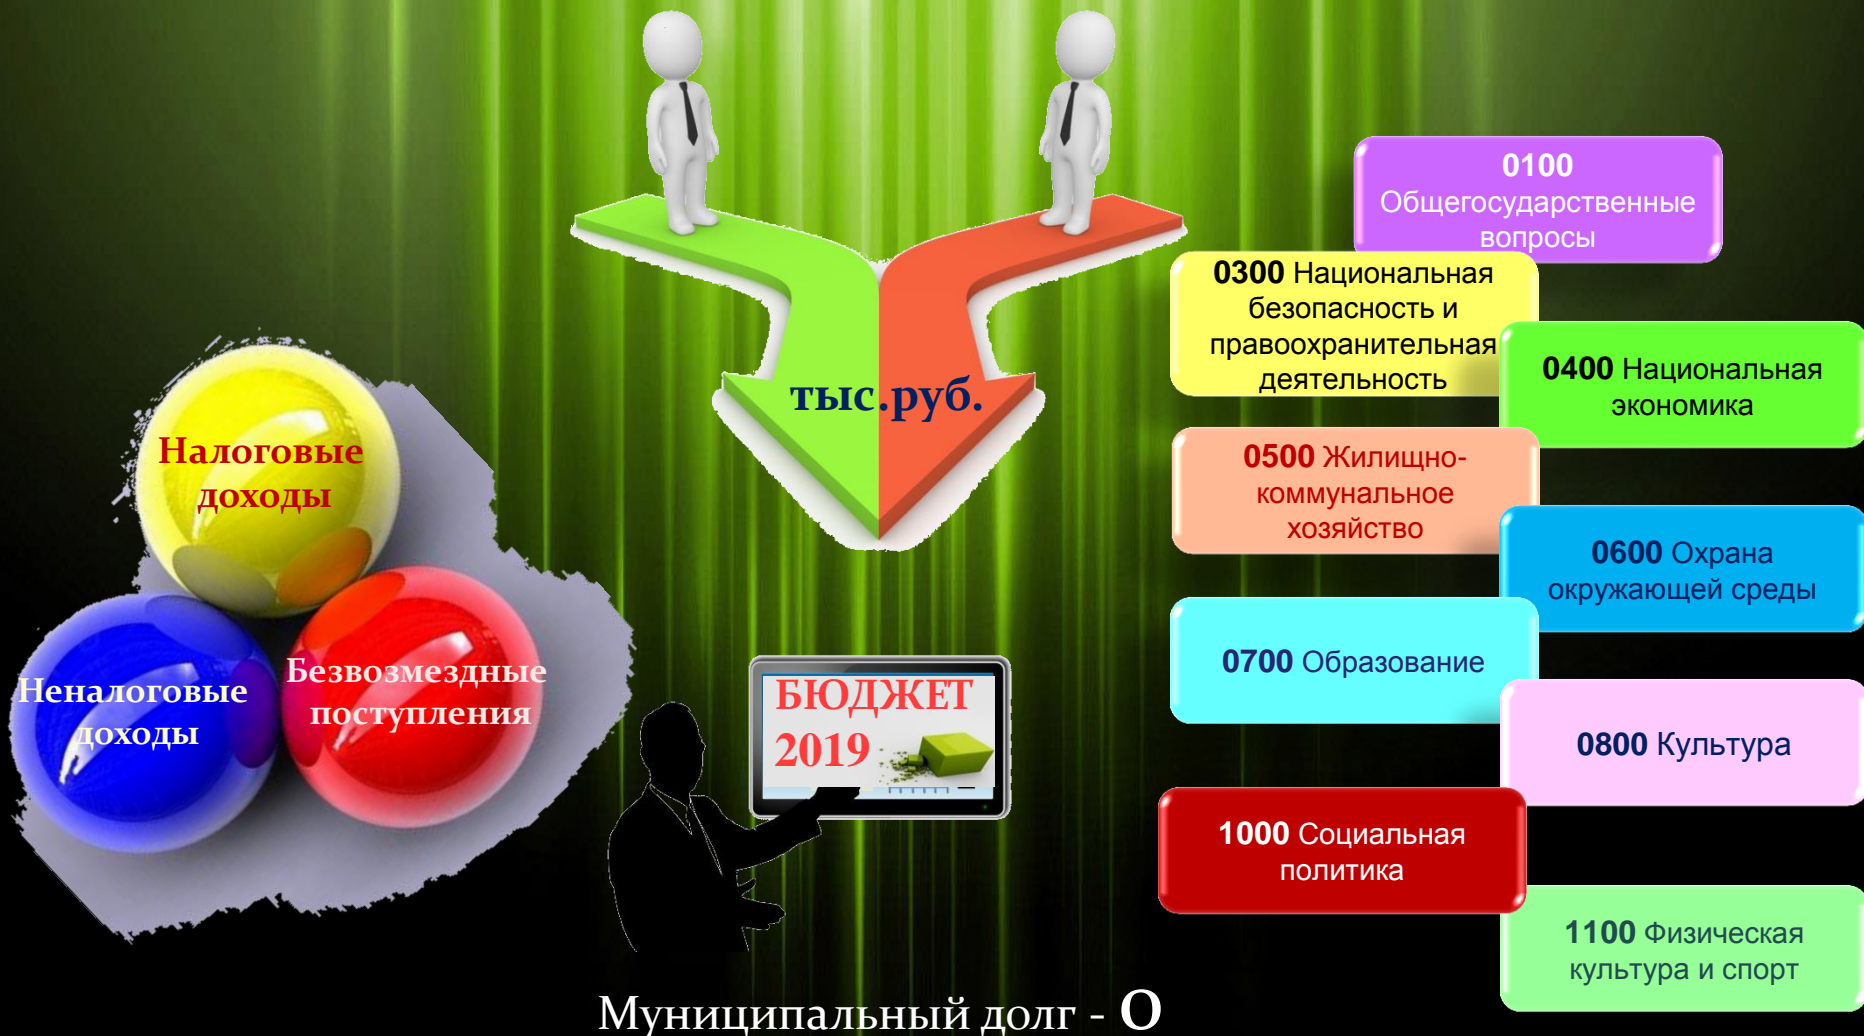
тыс.руб.

Налоговые доходы

Неналоговые доходы

Безвозмездные поступления

БЮДЖЕТ 2019

0100 Общегосударственные вопросы

0300 Национальная безопасность и правоохранительная деятельность

0400 Национальная экономика

0500 Жилищно-коммунальное хозяйство

0600 Охрана окружающей среды

0700 Образование

0800 Культура

1000 Социальная политика

1100 Физическая культура и спорт

Муниципальный долг - 0